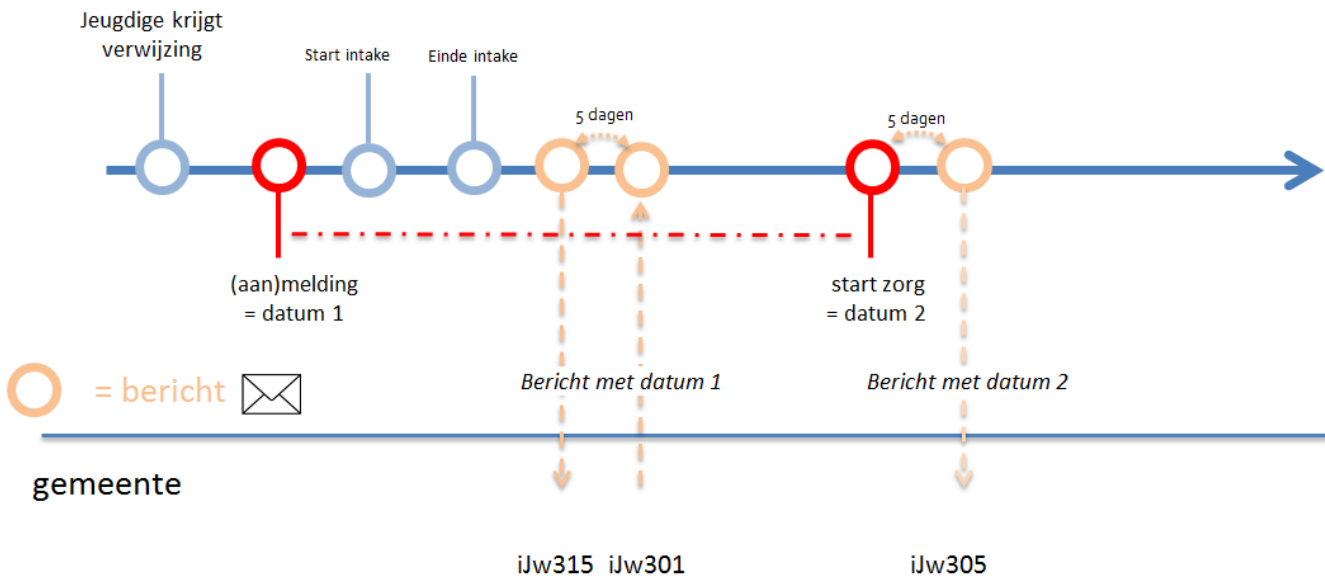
Jeugdige krijgt verwijzing

Start intake

Einde intake

5 dagen

5 dagen

(aan)melding
= datum 1

start zorg
= datum 2

= bericht

Bericht met datum 1

Bericht met datum 2

gemeente

iJw315 iJw301

iJw305